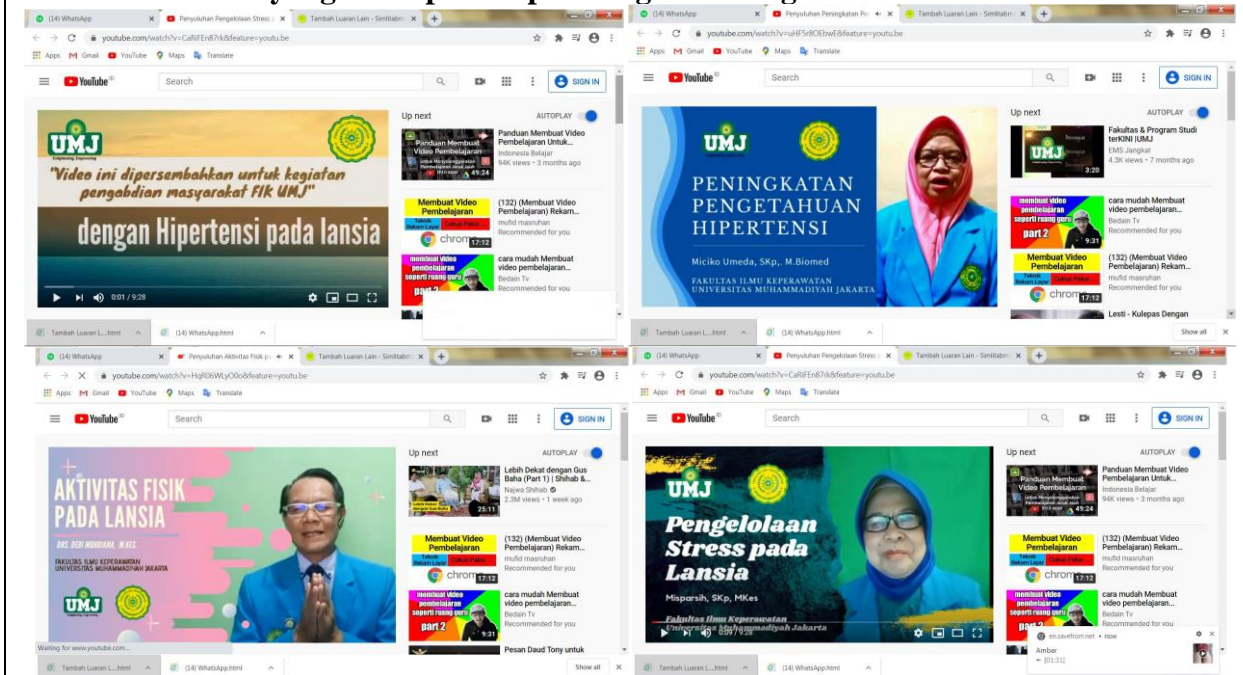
(14) WhatsApp
Penyuluhan Pengelolaan Stress
Tambah Luaran Lain - Simlitabm
youtube.com/watch?v=CaRIFEn87rk&feature=youtu.be
Apps Gmail YouTube Maps Translate
YouTube
Search
SIGN IN
UMJ
"Video ini dipersembahkan untuk kegiatan pengabdian masyarakat FIK UMJ"
dengan Hipertensi pada lansia
0:01 / 9:28
Up next
AUTOPLAY
Panduan Membuat Video Pembelajaran Untuk...
Indonesia Belajar
94K views • 3 months ago
49:24
(132) (Membuat Video Pembelajaran) Rekam...
mufid masruhan
Recommended for you
Membuat Video Pembelajaran
17:12
cara mudah Membuat video pembelajaran...
Bedain Tv
Recommended for you
Tambah Luaran L....html
(14) WhatsApp.html

(14) WhatsApp
Penyuluhan Peningkatan Pe
Tambah Luaran Lain - Simlitabm
youtube.com/watch?v=uHF5r8OEbwE&feature=youtu.be
Apps Gmail YouTube Maps Translate
YouTube
Search
SIGN IN
UMJ
PENINGKATAN PENGETAHUAN HIPERTENSI
Miciko Umeda, SKp,. M.Biomed
FAKULTAS ILMU KEPERAWATAN UNIVERSITAS MUHAMMADIYAH JAKARTA
Up next
AUTOPLAY
Fakultas & Program Studi terKINI |UMJ
EMS Jangkat
4.3K views • 7 months ago
3:20
cara mudah Membuat video pembelajaran...
Bedain Tv
Recommended for you
part 2
9:31
(132) (Membuat Video Pembelajaran) Rekam...
mufid masruhan
Recommended for you
17:12
Lesti - Kulepas Dengan
Tambah Luaran L....html
(14) WhatsApp.html
Show all

(14) WhatsApp
Penyuluhan Aktivitas Fisik pa
Tambah Luaran Lain - Simlitabm
youtube.com/watch?v=HgR06WLyO0o&feature=youtu.be
Apps Gmail YouTube Maps Translate
YouTube
Search
SIGN IN
AKTIVITAS FISIK PADA LANSIA
DRS. DEDI MUSDIANA, M.KES.
FAKULTAS ILMU KEPERAWATAN UNIVERSITAS MUHAMMADIYAH JAKARTA
UMJ
Up next
AUTOPLAY
Lebih Dekat dengan Gus Baha (Part 1) | Shihab &...
Najwa Shihab
2.3M views • 1 week ago
25:11
(132) (Membuat Video Pembelajaran) Rekam...
mufid masruhan
Recommended for you
17:12
cara mudah Membuat video pembelajaran...
Bedain Tv
Recommended for you
part 2
9:31
Pesan Daud Tony untuk
Waiting for www.youtube.com...
Tambah Luaran L....html
(14) WhatsApp.html
Show all

(14) WhatsApp
Penyuluhan Pengelolaan Stress
Tambah Luaran Lain - Simlitabm
youtube.com/watch?v=CaRIFEn87rk&feature=youtu.be
Apps Gmail YouTube Maps Translate
YouTube
Search
SIGN IN
UMJ
Pengelolaan Stress pada Lansia
Misparsih, SKp, MKes
Fakultas Ilmu Keperawatan Universitas Muhammadiyah Jakarta
0:00 / 9:28
Up next
AUTOPLAY
Panduan Membuat Video Pembelajaran Untuk...
Indonesia Belajar
94K views • 3 months ago
49:24
(132) (Membuat Video Pembelajaran) Rekam...
mufid masruhan
Recommended for you
17:12
cara mudah Membuat video pembelajaran...
Bedain Tv
Recommended for you
en.savefrom.net • now
Ambar
[01:31]
Tambah Luaran L....html
(14) WhatsApp.html